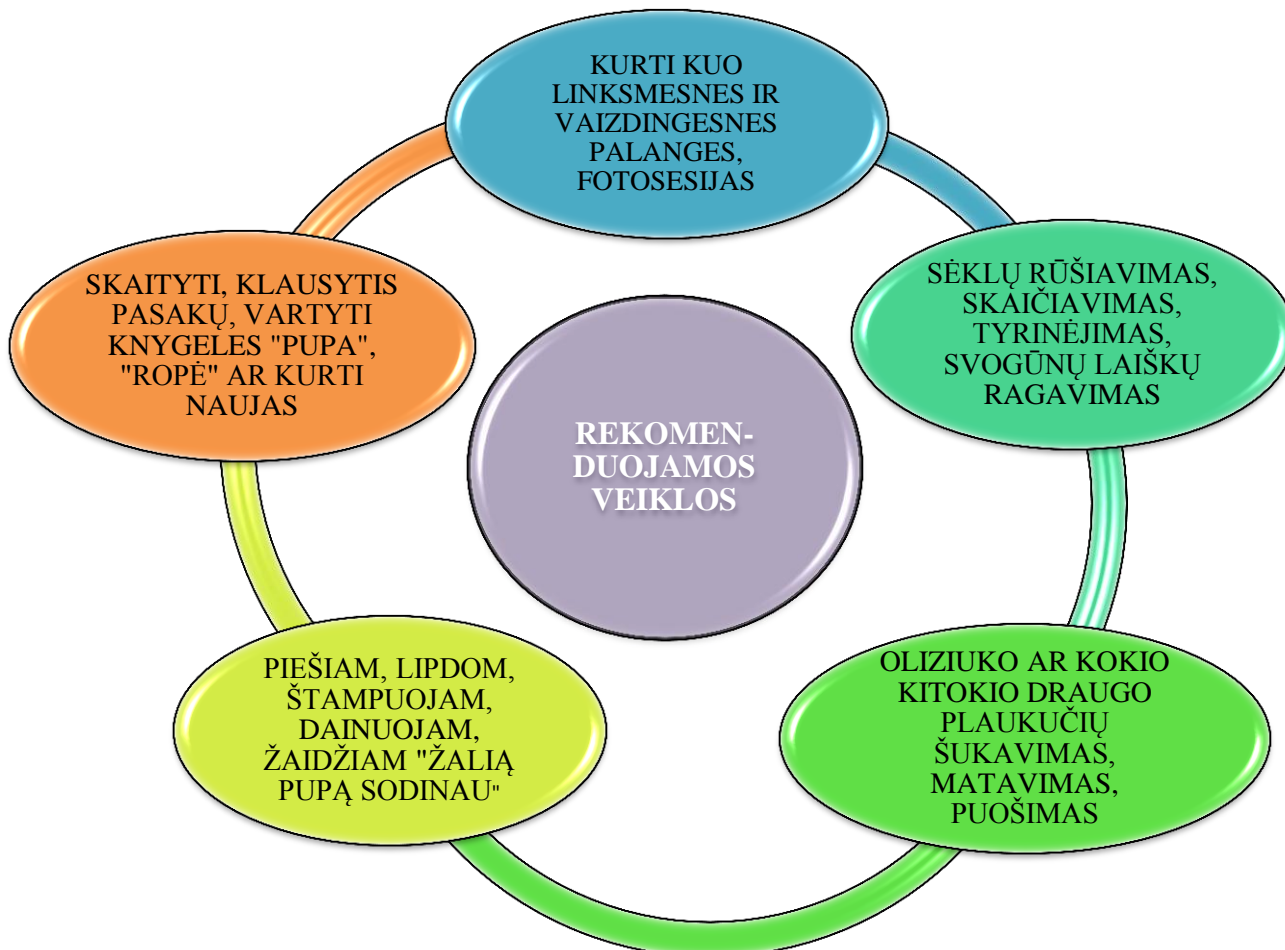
REKOMEN-DUOJAMOS VEIKLOS

KURTI KUO LINKSMESNES IR VAIZDINGESNES PALANGES, FOTOSESIJAS

SĖKLŲ RŪŠIAVIMAS, SKAIČIAVIMAS, TYRINĖJIMAS, SVOGŪNŲ LAIŠKŲ RAGAVIMAS

OLIZIUKO AR KOKIO KITOKIO DRAUGO PLAUKUČIŲ ŠUKAVIMAS, MATAVIMAS, PUOŠIMAS

PIEŠIAM, LIPDOM, ŠTAMPUOJAM, DAINUOJAM, ŽAIDŽIAM "ŽALIĄ PUPĄ SODINAU"

SKAITYTI, KLAUSYTIS PASAKŲ, VARTYTI KNYGELES "PUPA", "ROPĖ" AR KURTI NAUJAS